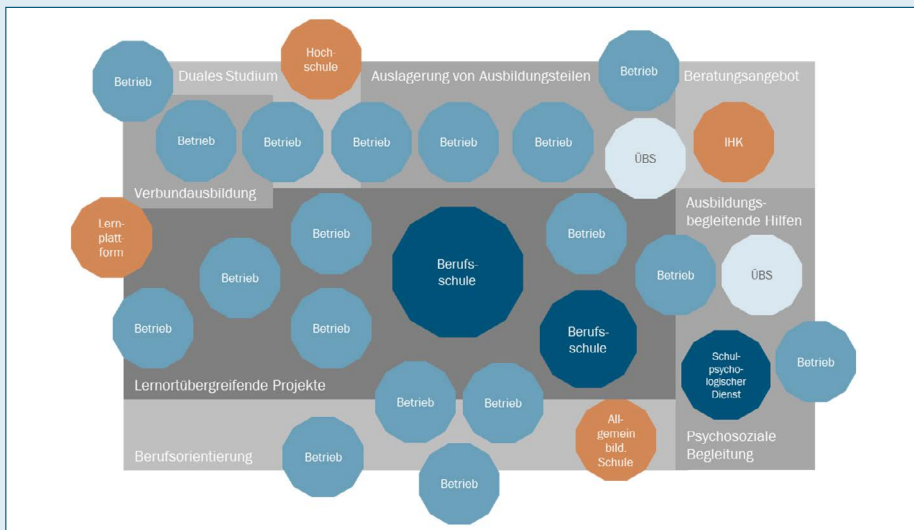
Betrieb

Duales Studium

Hochschule

Auslagerung von Ausbildungsteilen

Betrieb

Beratungsangebot

Betrieb

Betrieb

Betrieb

Betrieb

Betrieb

ÜBS

IHK

Verbundausbildung

Lernplattform

Betrieb

Berufsschule

Betrieb

Ausbildungsbegleitende Hilfen

Betrieb

Betrieb

ÜBS

Betrieb

Betrieb

Berufsschule

Schulpsychologischer Dienst

Betrieb

Lernortübergreifende Projekte

Betrieb

Betrieb

Allgemein bild. Schule

Psychosoziale Begleitung

Berufsorientierung

Betrieb

Betrieb